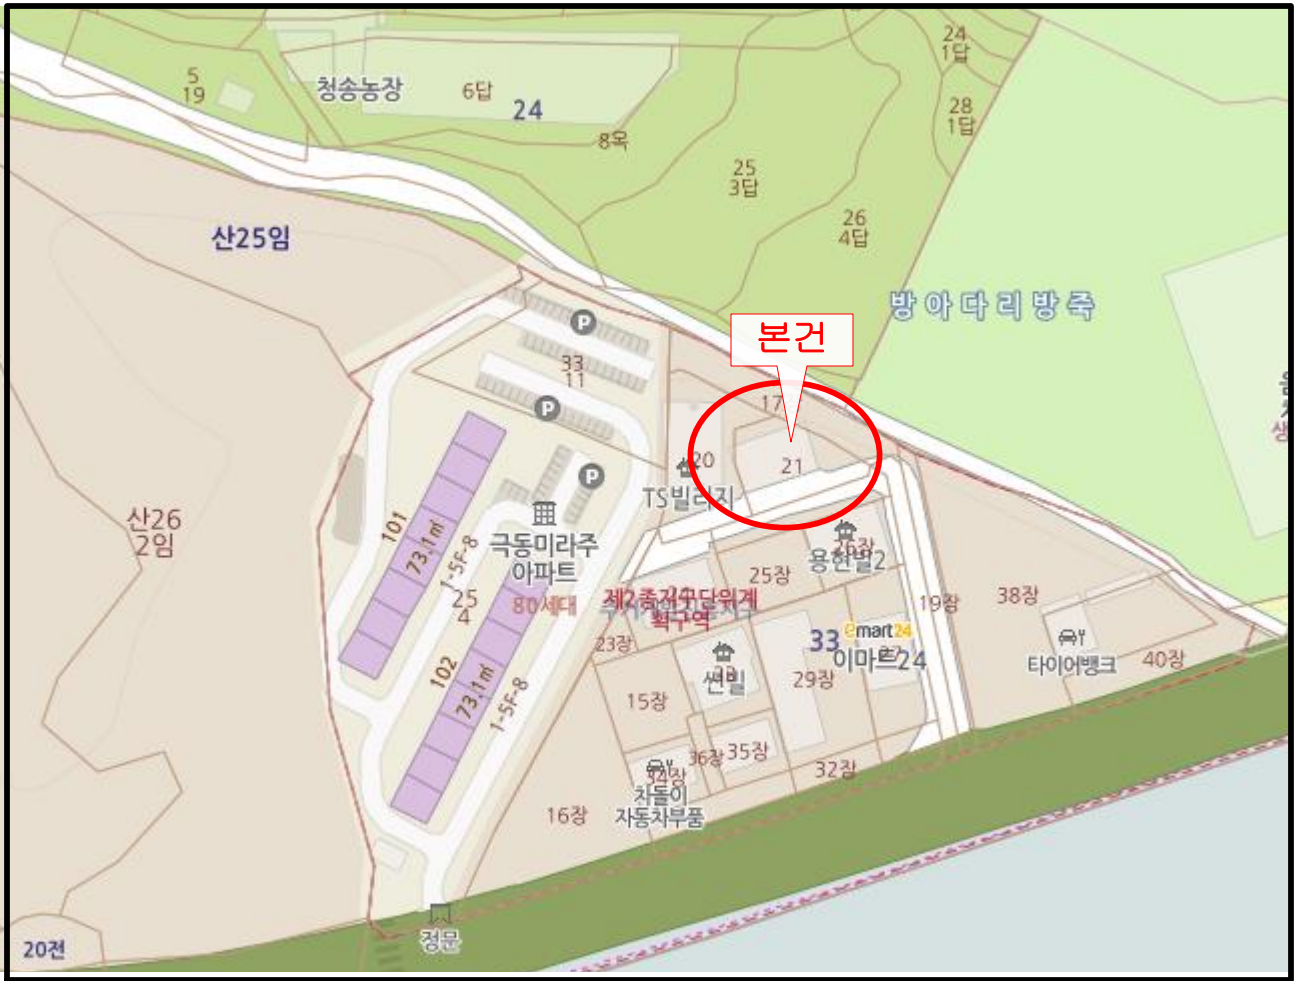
5
19
청송농장
6답
24
8옥
24
1답
28
1답
25
3답
26
4답
산25임
방아다리방죽
본건
P
33
11
P
17
P
20
21
TS빌리지
산26
2임
101
73.1㎡
1-5F-8
극동미라주
아파트
25
4
80세대
102
73.1㎡
1-5F-8
제2종지구단위계획구역
용천빌2
25장
19장
38장
23장
33
emart24
이마트24
타이어뱅크
40장
15장
선빌
29장
36장
35장
34장
차돌이
자동차부품
32장
16장
정문
20전